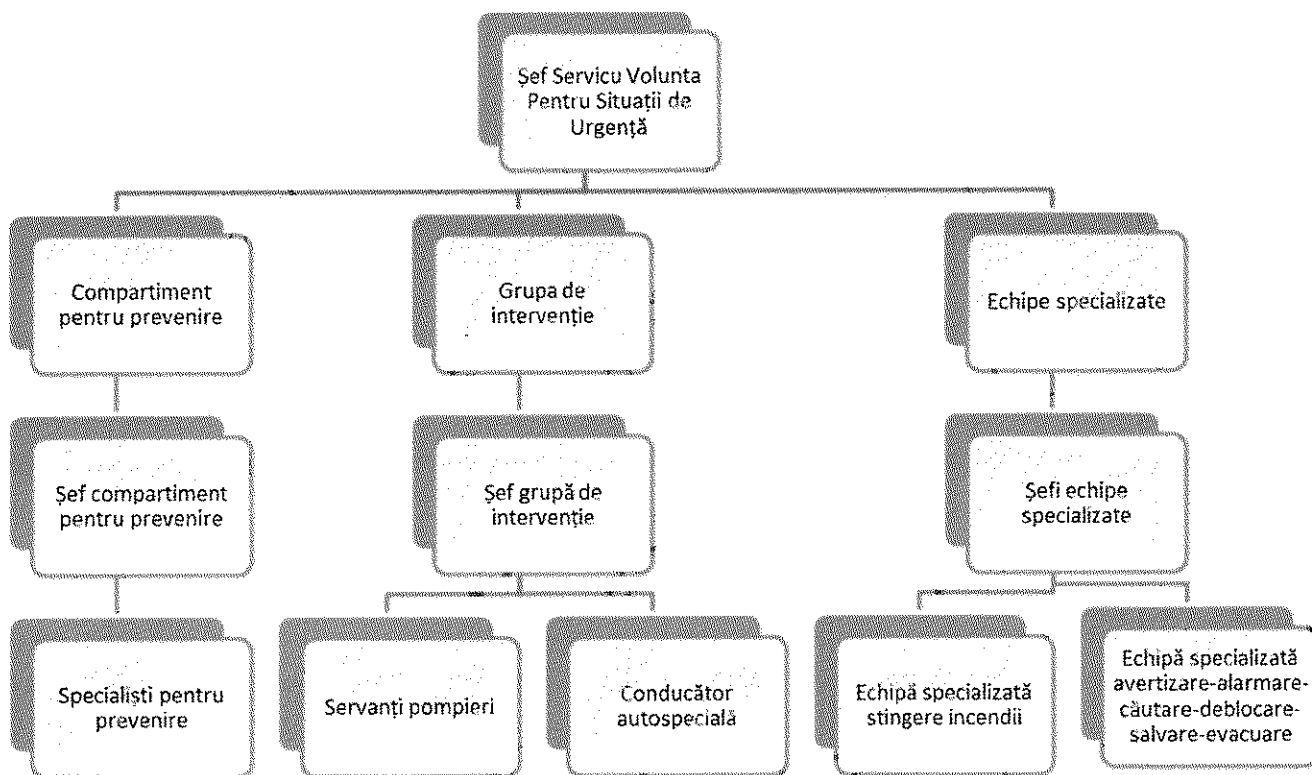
Şef Servicu Volunta Pentru Situații de Urgență

Compartiment pentru prevenire

Şef compartiment pentru prevenire

Specialişti pentru prevenire

Grupa de intervenţie

Şef grupă de intervenţie

Servanţi pompieri

Conducător autospecială

Echipe specializate

Şefi echipe specializate

Echipă specializată stingere incendii

Echipă specializată avertizare-alarmare-căutare-deblocare-salvare-evacuare